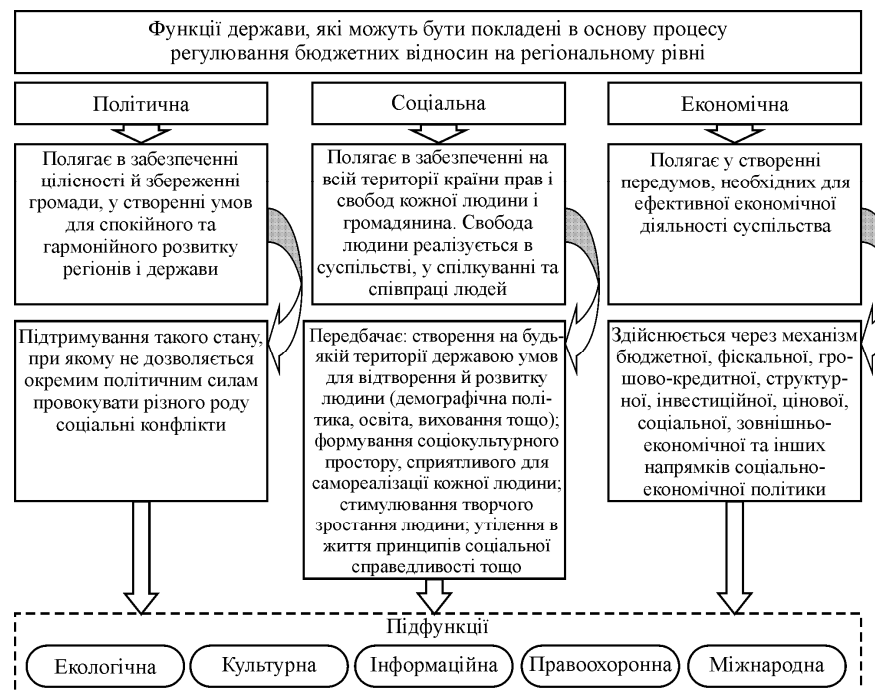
Функції держави, які можуть бути покладені в основу процесу регулювання бюджетних відносин на регіональному рівні

Політична

Соціальна

Економічна

Полягає в забезпеченні цілісності й збереженні громади, у створенні умов для спокійного та гармонійного розвитку регіонів і держави

Полягає в забезпеченні на всій території країни прав і свобод кожної людини і громадянина. Свобода людини реалізується в суспільстві, у спілкуванні та співпраці людей

Полягає у створенні передумов, необхідних для ефективної економічної діяльності суспільства

Підтримування такого стану, при якому не дозволяється окремим політичним силам провокувати різного роду соціальні конфлікти

Передбачає: створення на будь-якій території державою умов для відтворення й розвитку людини (демографічна політика, освіта, виховання тощо); формування соціокультурного простору, сприятливого для самореалізації кожної людини; стимулювання творчого зростання людини; утілення в життя принципів соціальної справедливості тощо

Здійснюється через механізм бюджетної, фіскальної, грошово-кредитної, структурної, інвестиційної, цінової, соціальної, зовнішньоекономічної та інших напрямків соціально-економічної політики

Підфункції

Екологічна

Культурна

Інформаційна

Правоохоронна

Міжнародна